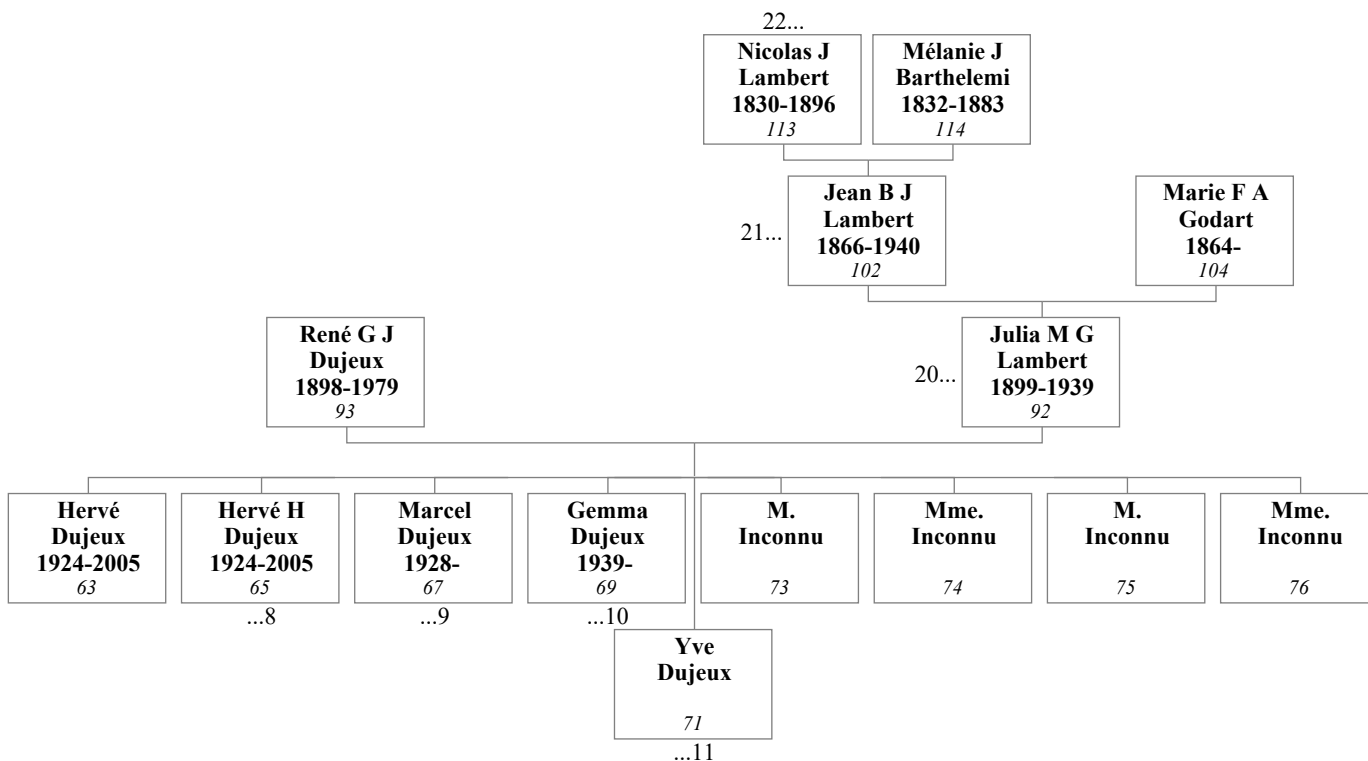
22...
**Nicolas J Lambert 1830-1896** *113*

**Mélanie J Barthelemi 1832-1883** *114*

21...
**Jean B J Lambert 1866-1940** *102*

**Marie F A Godart 1864-** *104*

**René G J Dujeux 1898-1979** *93*

20...
**Julia M G Lambert 1899-1939** *92*

**Hervé Dujeux 1924-2005** *63*

**Hervé H Dujeux 1924-2005** *65*
...8

**Marcel Dujeux 1928-** *67*
...9

**Gemma Dujeux 1939-** *69*
...10

**M. Inconnu** *73*

**Mme. Inconnu** *74*

**M. Inconnu** *75*

**Mme. Inconnu** *76*

**Yve Dujeux** *71*
...11